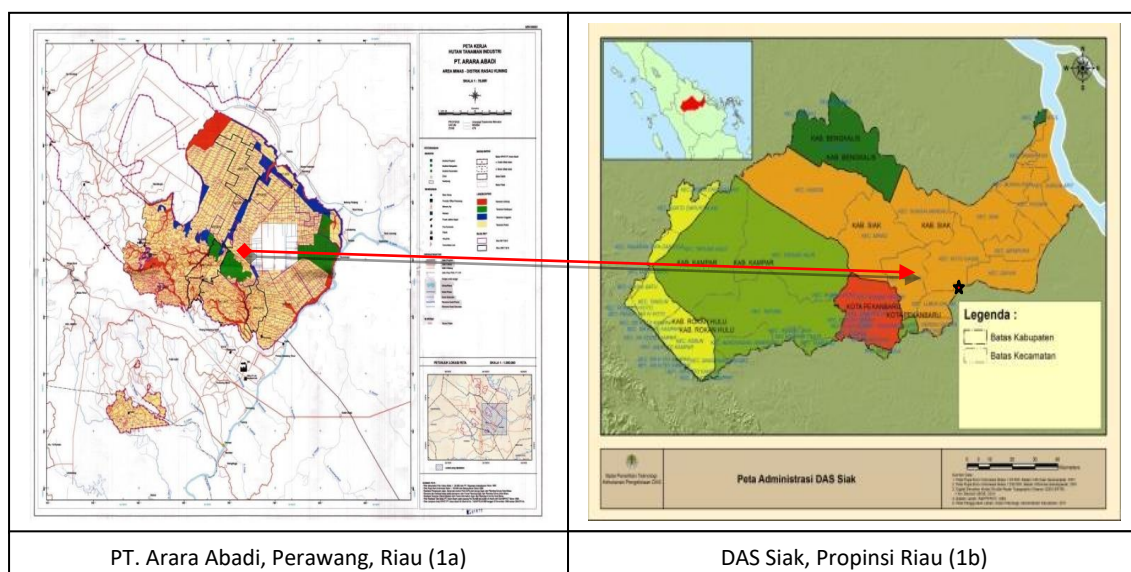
PETA KERJA
HUTAN TANAMAN INDUSTRI
PT. ARARA ABADI
AREA MINAS - DISTRIK RASAU KUNING
SKALA 1 : 75.000

PETUNJUK LOKASI PETA
SKALA 1 : 1.000.000

KAB. BENGKALIS
KAB. BENGKALIS
KAB. SIAK
KAB. SIAK
KAB. KAMPAR
KAB. KAMPAR
KAB. ROKAN HULU
KAB. ROKAN HULU
KOTA PEKANBARU
KOTA PEKANBARU

Legenda :
Batas Kabupaten
Batas Kecamatan

Balai Penelitian Teknologi Kehutanan Pengelolaan DAS
Peta Administrasi DAS Siak

PT. Arara Abadi, Perawang, Riau (1a)
DAS Siak, Propinsi Riau (1b)